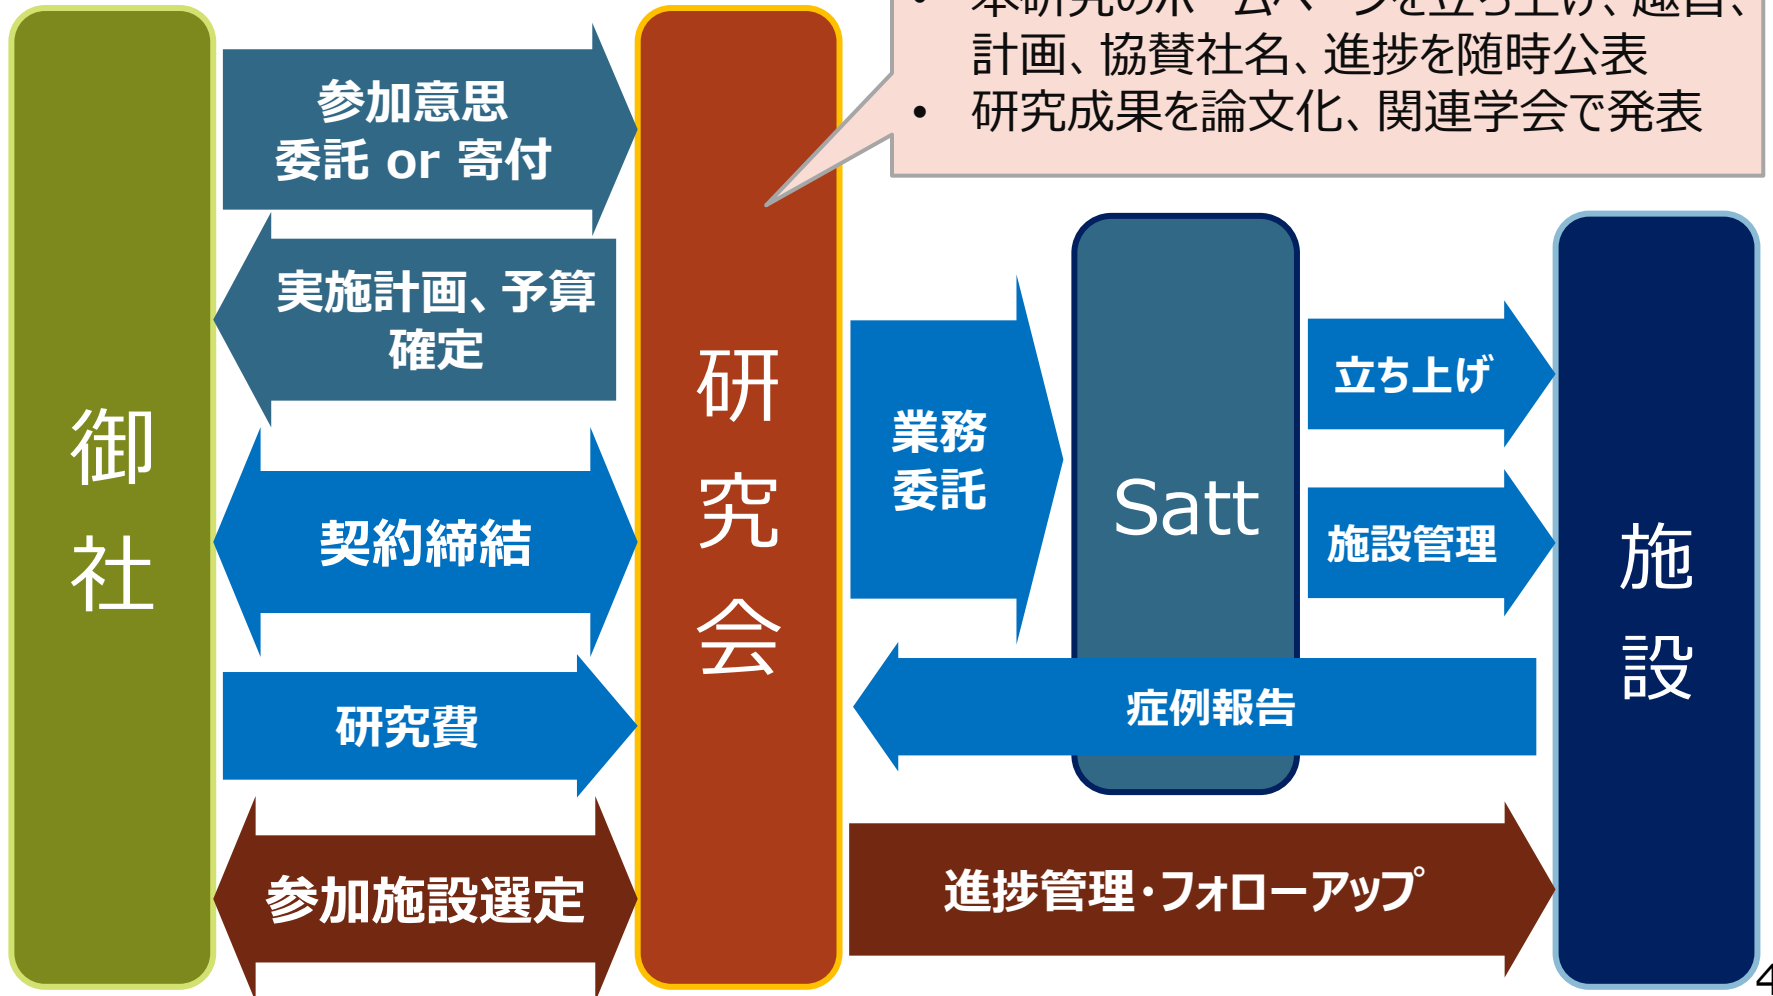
• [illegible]
計画、協賛社名、進捗を随時公表
• 研究成果を論文化、関連学会で発表

御社

参加意思
委託 or 寄付

実施計画、予算確定

契約締結

研究費

参加施設選定

研究会

業務委託

Satt

立ち上げ

施設管理

症例報告

進捗管理・フォローアップ

施設

4